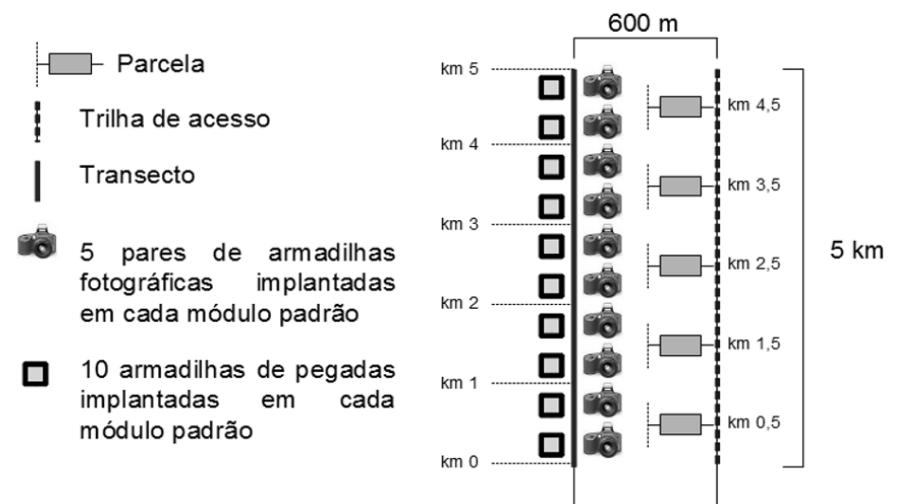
Parcela

Trilha de acesso

Transecto

5 pares de armadilhas fotográficas implantadas em cada módulo padrão

10 armadilhas de pegadas implantadas em cada módulo padrão

600 m

km 5

km 4

km 3

km 2

km 1

km 0

km 4,5

km 3,5

km 2,5

km 1,5

km 0,5

5 km